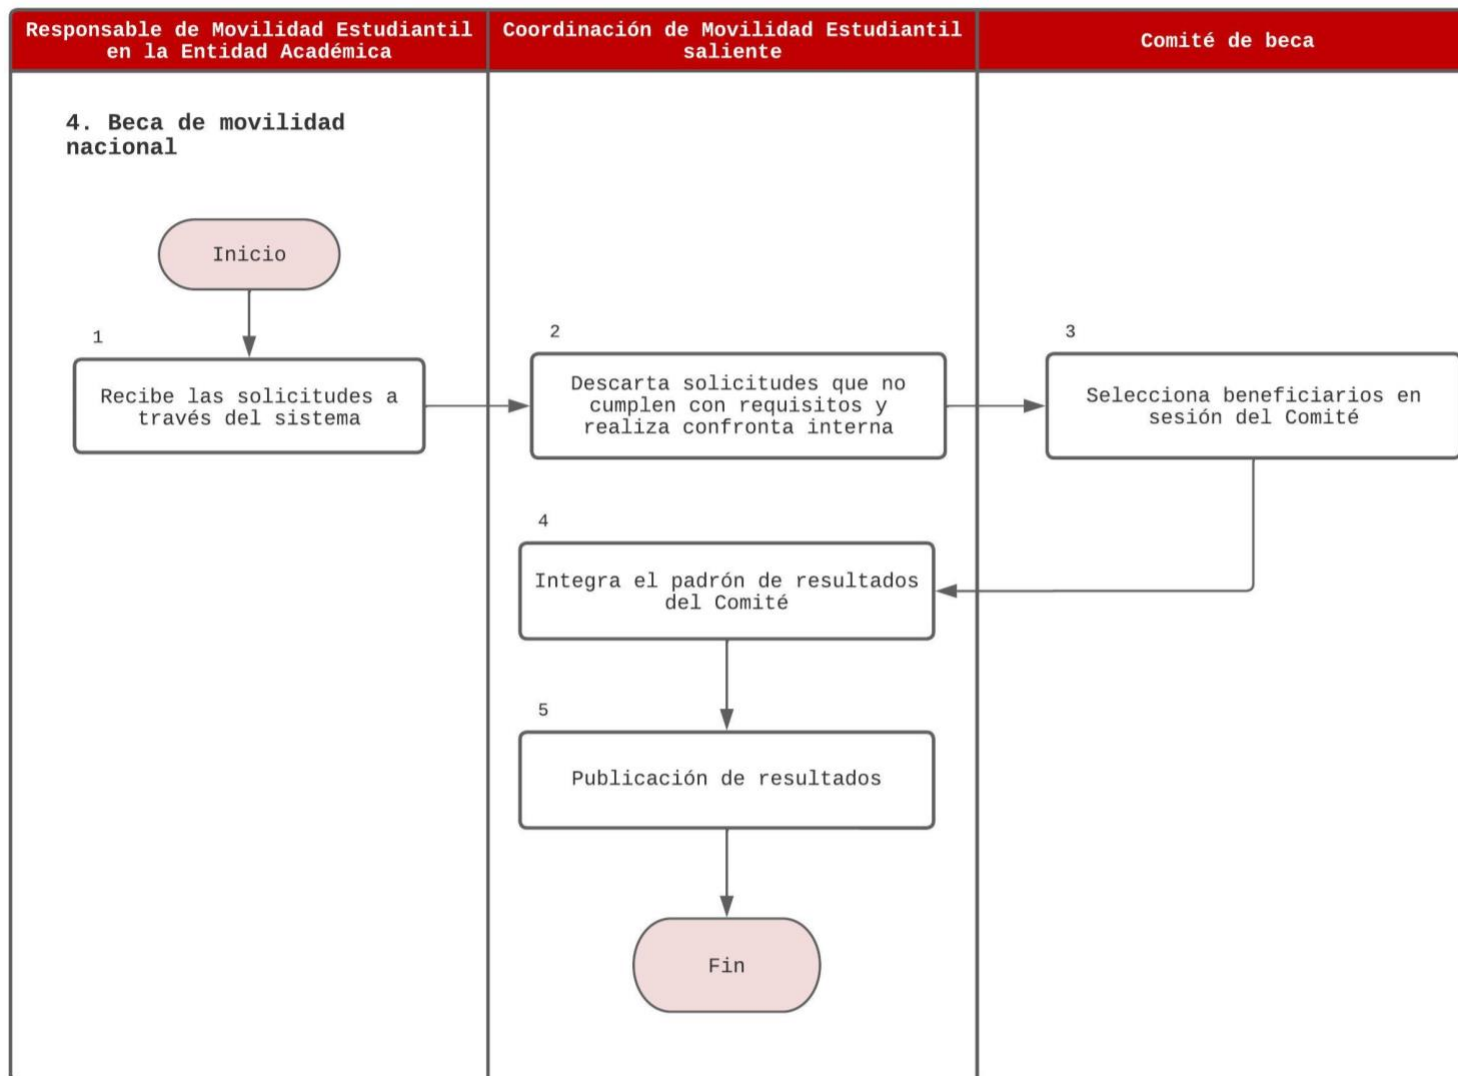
Responsable de Movilidad Estudiantil en la Entidad Académica

Coordinación de Movilidad Estudiantil saliente

Comité de beca

4. Beca de movilidad nacional

Inicio

1

Recibe las solicitudes a través del sistema

2

Descarta solicitudes que no cumplen con requisitos y realiza confronta interna

3

Selecciona beneficiarios en sesión del Comité

4

Integra el padrón de resultados del Comité

5

Publicación de resultados

Fin